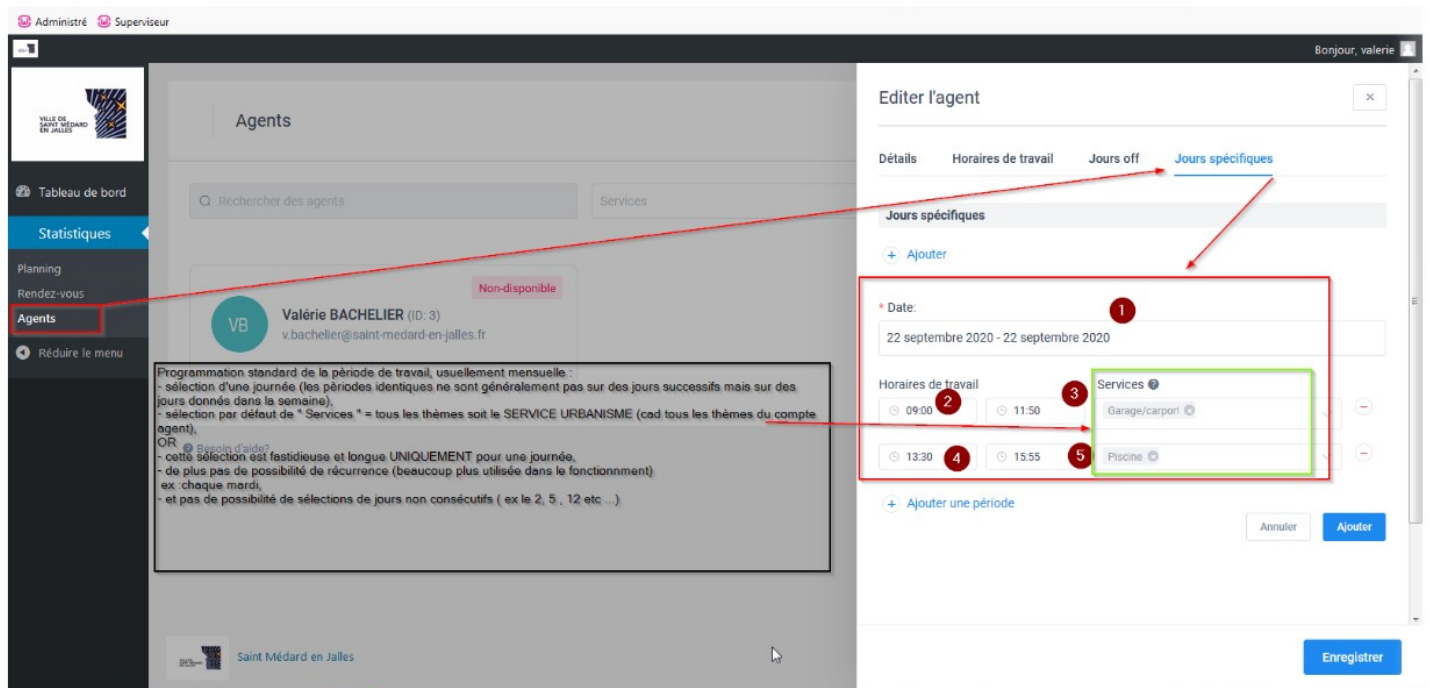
Administré Superviseur

Bonjour, valerie

VILLE DE SAINT MÉDARD EN JALLES

Tableau de bord

Statistiques

Planning

Rendez-vous

Agents

Réduire le menu

Agents

Rechercher des agents

Services

Non-disponible

VB

Valérie BACHELIER (ID: 3)

v.bachelier@saint-medard-en-jalles.fr

Programmation standard de la période de travail, usuellement mensuelle :
- sélection d'une journée (les périodes identiques ne sont généralement pas sur des jours successifs mais sur des jours donnés dans la semaine),
- sélection par défaut de " Services " = tous les thèmes soit le SERVICE URBANISME (cad tous les thèmes du compte agent),
OR
- cette sélection est fastidieuse et longue UNIQUEMENT pour une journée,
- de plus pas de possibilité de récurrence (beaucoup plus utilisée dans le fonctionnment)
ex :chaque mardi,
- et pas de possibilité de sélections de jours non consécutifs ( ex le 2, 5 , 12 etc ...)

Besoin d'aide?

Saint Médard en Jalles

Editer l'agent

×

Détails Horaires de travail Jours off Jours spécifiques

Jours spécifiques

+ Ajouter

* Date:

1

22 septembre 2020 - 22 septembre 2020

Horaires de travail

3

Services

2

09:00

11:50

Garage/carport

13:30

4

15:55

5

Piscine

+ Ajouter une période

Annuler

Ajouter

Enregistrer